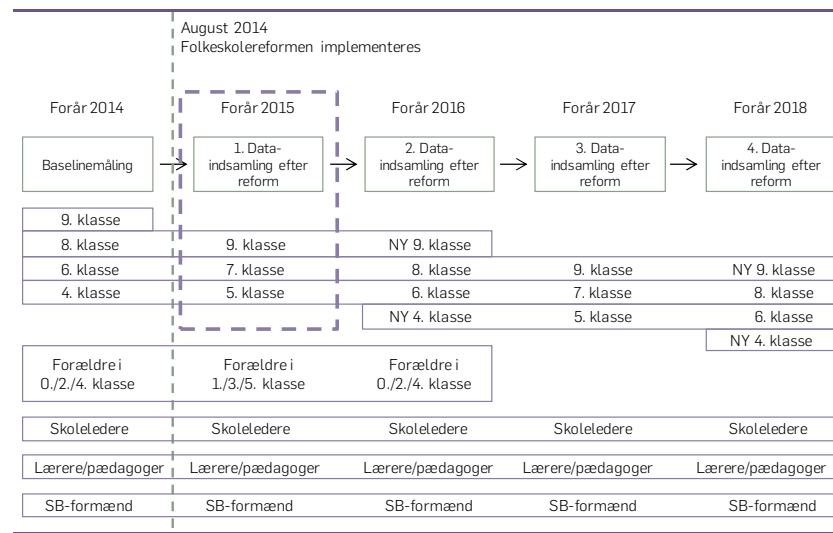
August 2014
Folkeskolereformen implementeres

Forår 2014
Forår 2015
Forår 2016
Forår 2017
Forår 2018

Baselinemåling
1. Dataindsamling efter reform
2. Dataindsamling efter reform
3. Dataindsamling efter reform
4. Dataindsamling efter reform

9. klasse

8. klasse
9. klasse
NY 9. klasse

6. klasse
7. klasse
8. klasse
9. klasse
NY 9. klasse

4. klasse
5. klasse
6. klasse
7. klasse
8. klasse

NY 4. klasse
5. klasse
6. klasse

NY 4. klasse

Forældre i 0./2./4. klasse
Forældre i 1./3./5. klasse
Forældre i 0./2./4. klasse

Skoleledere
Skoleledere
Skoleledere
Skoleledere
Skoleledere

Lærere/pædagoger
Lærere/pædagoger
Lærere/pædagoger
Lærere/pædagoger
Lærere/pædagoger

SB-formænd
SB-formænd
SB-formænd
SB-formænd
SB-formænd